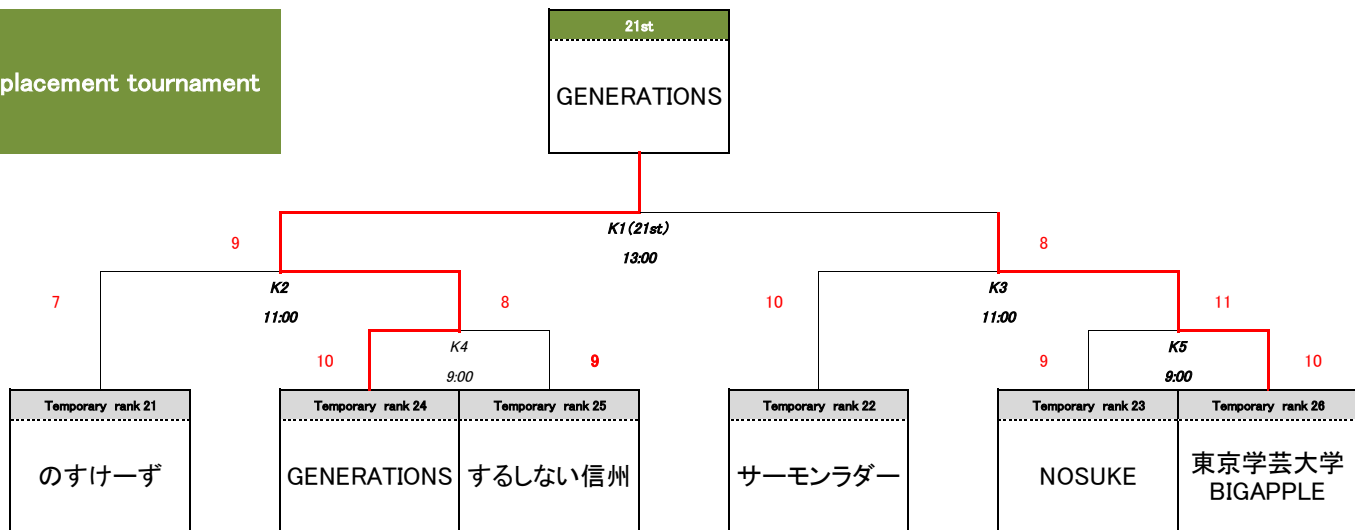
placement tournament

21st

GENERATIONS

9

K1(21st)

13:00

8

7

K2

11:00

8

10

K3

11:00

11

10

K4

9:00

9

9

K5

9:00

10

| Temporary rank 21 |
|---|
| のすけーず |

| Temporary rank 24 | Temporary rank 25 |
|---|---|
| GENERATIONS | するしない信州 |

| Temporary rank 22 |
|---|
| サーモンラダー |

| Temporary rank 23 | Temporary rank 26 |
|---|---|
| NOSUKE | 東京学芸大学 BIGAPPLE |